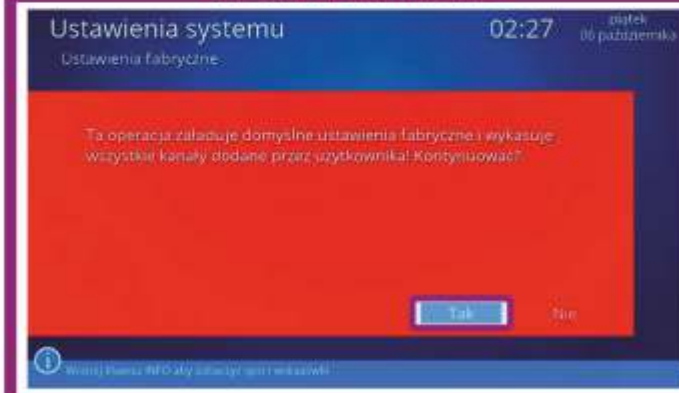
Ustawienia systemu
Ustawienia fabryczne
02:27
piątek
06 października

Ta operacja załaduje domyślne ustawienia fabryczne i wykasuje wszystkie kanały dodane przez użytkownika! Kontynuować?

Tak
Nie

Wciśnij klawisz INFO aby zobaczyć opis i wskazówki